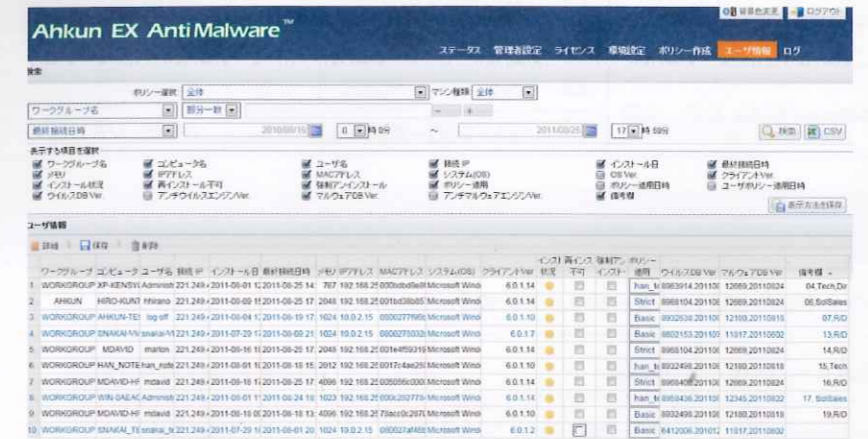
Ahkun EX Anti Malware™

背景色変更 ログアウト

ステータス 管理者設定 ライセンス 環境設定 ポリシー作成 ユーザ情報 ログ

検索

ポリシー選択 全体 マシン種類 全体

ワークグループ名 部分一致

最終接続日時 2010/08/16 0 時 0分 ~ 2011/08/26 17 時 59分 検索 CSV

表示する項目を選択

ワークグループ名 コンピュータ名 ユーザ名 接続 IP インストール日 最終接続日時
メモリ IPアドレス MACアドレス システム(OS) OS Ver. クライアントVer.
インストール状況 再インストール不可 強制アンインストール ポリシー適用 ポリシー適用日時 ユーザポリシー適用日時
ウイルスDB Ver. アンチウイルスエンジンVer. マルウェアDB Ver. アンチマルウェアエンジンVer. 備考欄

表示方法を保存

ユーザ情報

詳細 保存 削除

| | ワークグループ | コンピュータ | ユーザ名 | 接続 IP | インストール日 | 最終接続日時 | メモリ | IPアドレス | MACアドレス | システム(OS) | クライアントVer | インストール状況 | 再インストール不可 | 強制アンインストール | ポリシー適用 | ウイルスDB Ver | マルウェアDB Ver | 備考欄 |
|---|---|---|---|---|---|---|---|---|---|---|---|---|---|---|---|---|---|---|
| 1 | WORKGROUP | XP-KENSYU | Administ | 221.249. | 2011-08-01 1 | 2011-08-25 14: | 767 | 192.168.2 | 000bbd9e | Microsoft Wind | 6.0.1.14 | | | | han_ | 8963914.20110 | 12669.20110824 | 04,Tech,Dir |
| 2 | AHKUN | HIRO-KUN7 | hhirano | 221.249. | 2011-08-09 1 | 2011-08-25 17: | 2048 | 192.168.2 | 001bd38b85 | Microsoft Wind | 6.0.1.14 | | | | Strict | 8968104.20110 | 12669.20110824 | 06,SolSales |
| 3 | WORKGROUP | AHKUN-TES | log-off | 221.249. | 2011-08-04 1 | 2011-08-19 17: | 1024 | 10.0.2.15 | 0800277f95 | Microsoft Wind | 6.0.1.10 | | | | Basic | 8932638.20110 | 12109.20110819 | 07,R/D |
| 4 | WORKGROUP | SNAKAI-V | snakai-V | 221.249. | 2011-07-20 1 | 2011-08-09 21 | 1024 | 10.0.2.15 | 080027f5032 | Microsoft Wind | 6.0.1.7 | | | | Basic | 8802153.20110 | 11817.20110802 | 13,R/D |
| 5 | WORKGROUP | MDAVID | marion | 221.249. | 2011-08-16 1 | 2011-08-25 17 | 2048 | 192.168.2 | 001e4f59316 | Microsoft Wind | 6.0.1.14 | | | | Strict | 8968104.20110 | 12669.20110824 | 14,R/D |
| 6 | WORKGROUP | HAN_NOTE | han_note | 221.249. | 2011-08-01 1 | 2011-08-18 15: | 2012 | 192.168.2 | 0017c4ae26 | Microsoft Wind | 6.0.1.10 | | | | han_ | 8932498.20110 | 12180.20110818 | 15,Tech |
| 7 | WORKGROUP | MDAVID-HF | mdavid | 221.249. | 2011-08-18 1 | 2011-08-25 17: | 4096 | 192.168.2 | 005056c000 | Microsoft Wind | 6.0.1.14 | | | | Strict | 8968408.20110 | 12669.20110824 | 16,R/D |
| 8 | WORKGROUP | WIN-9AEAC | Administ | 221.249. | 2011-08-01 1 | 2011-08-24 18: | 1023 | 192.168.2 | 000c29777b | Microsoft Wind | 6.0.1.14 | | | | han_ | 8968436.20110 | 12345.20110822 | 17, SolSales |
| 9 | WORKGROUP | MDAVID-HF | mdavid | 221.249. | 2011-08-16 0 | 2011-08-18 13: | 4096 | 192.168.2 | 79acc0c2976 | Microsoft Wind | 6.0.1.10 | | | | Basic | 8932498.20110 | 12180.20110818 | 19,R/D |
| 10 | WORKGROUP | SNAKAI_TE | snakai_te | 221.249. | 2011-07-29 1 | 2011-08-01 20 | 1024 | 10.0.2.15 | 080027af468 | Microsoft Wind | 6.0.1.2 | | | | Basic | 8412006.201012 | 11817.20110802 | |